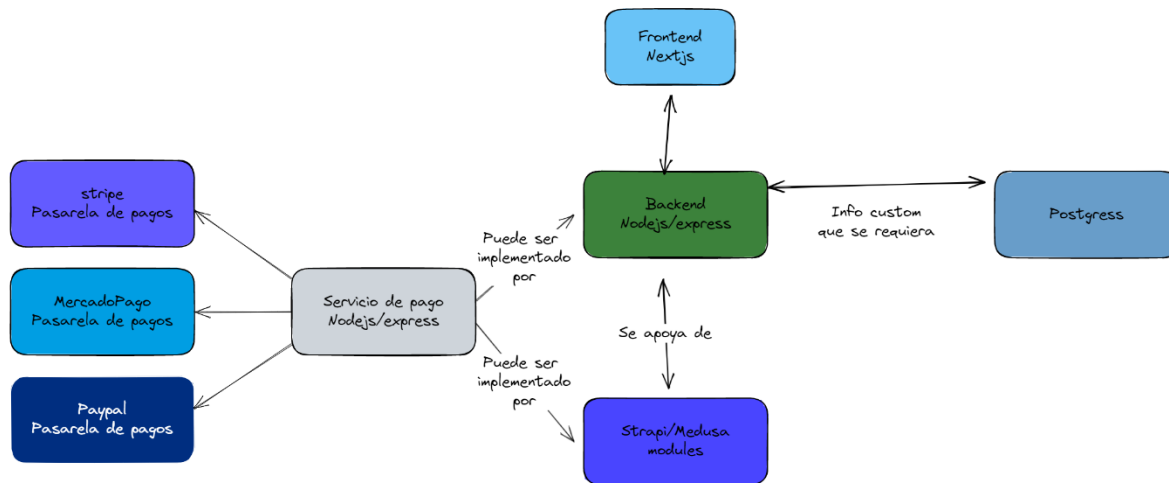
Frontend
Nextjs

stripe
Pasarela de pagos

Backend
Nodejs/express

Info custom
que se requiera

Postgress

Puede ser
implementado
por

MercadoPago
Pasarela de pagos

Servicio de pago
Nodejs/express

Se apoya de

Puede ser
implementado
por

Paypal
Pasarela de pagos

Strapi/Medusa
modules